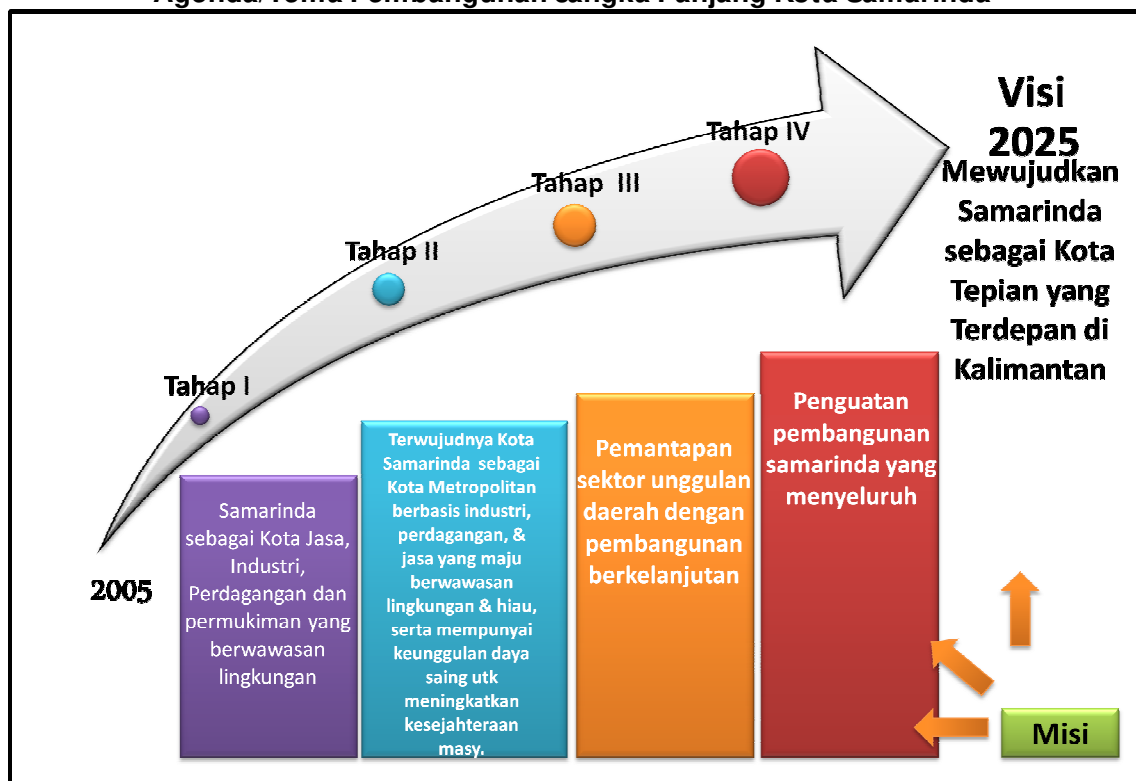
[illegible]

Visi 2025

Mewujudkan Samarinda sebagai Kota Tepian yang Terdepan di Kalimantan

Tahap I

Tahap II

Tahap III

Tahap IV

2005

Samarinda sebagai Kota Jasa, Industri, Perdagangan dan permukiman yang berwawasan lingkungan

Terwujudnya Kota Samarinda sebagai Kota Metropolitan berbasis industri, perdagangan, & jasa yang maju berwawasan lingkungan & hiau, serta mempunyai keunggulan daya saing utk meningkatkan kesejahteraan masy.

Pemantapan sektor unggulan daerah dengan pembangunan berkelanjutan

Penguatan pembangunan samarinda yang menyeluruh

Misi